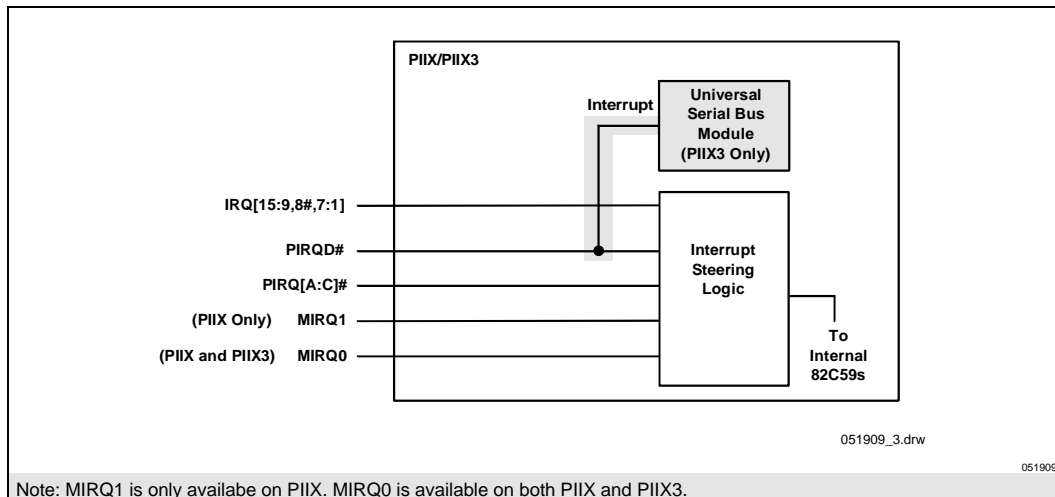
PIIX/PIIX3

Interrupt

Universal Serial Bus Module (PIIX3 Only)

IRQ[15:9,8#,7:1]

PIRQD#

PIRQ[A:C]#

(PIIX Only) MIRQ1

(PIIX and PIIX3) MIRQ0

Interrupt Steering Logic

To Internal 82C59s

051909_3.drw

051909

Note: MIRQ1 is only availabe on PIIX. MIRQ0 is available on both PIIX and PIIX3.